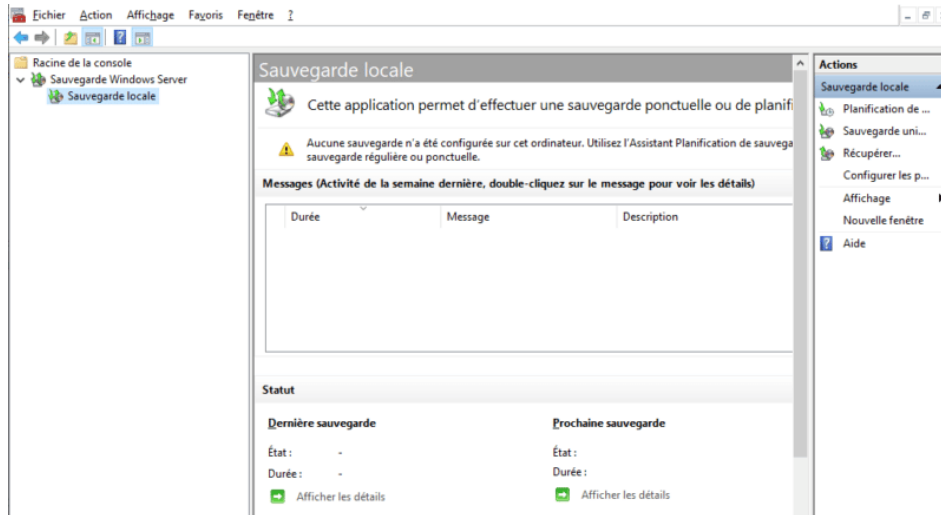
Fichier Action Affichage Favoris Fenêtre ?

Racine de la console
Sauvegarde Windows Server
Sauvegarde locale

Sauvegarde locale

Cette application permet d'effectuer une sauvegarde ponctuelle ou de planifi

Aucune sauvegarde n'a été configurée sur cet ordinateur. Utilisez l'Assistant Planification de sauvega sauvegarde régulière ou ponctuelle.

Messages (Activité de la semaine dernière, double-cliquez sur le message pour voir les détails)

| Durée | Message | Description |
|---|---|---|

Statut

Dernière sauvegarde

État : -
Durée : -
Afficher les détails

Prochaine sauvegarde

État :
Durée :
Afficher les détails

Actions
Sauvegarde locale
Planification de ...
Sauvegarde uni...
Récupérer...
Configurer les p...
Affichage
Nouvelle fenêtre
Aide